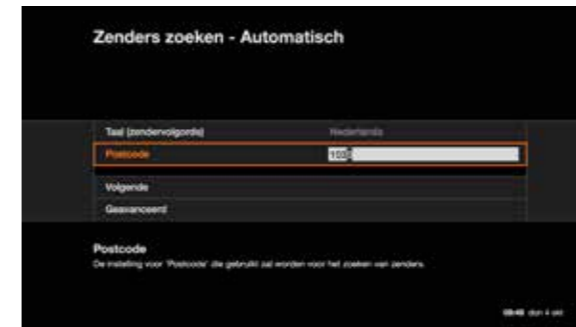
Zenders zoeken - Automatisch

Taal (zendervolgorde) Nederlands

Postcode 102

Volgende

Geavanceerd

Postcode

De instelling voor 'Postcode' die gebruikt zal worden voor het zoeken van zenders.

08:48 don 4 okt